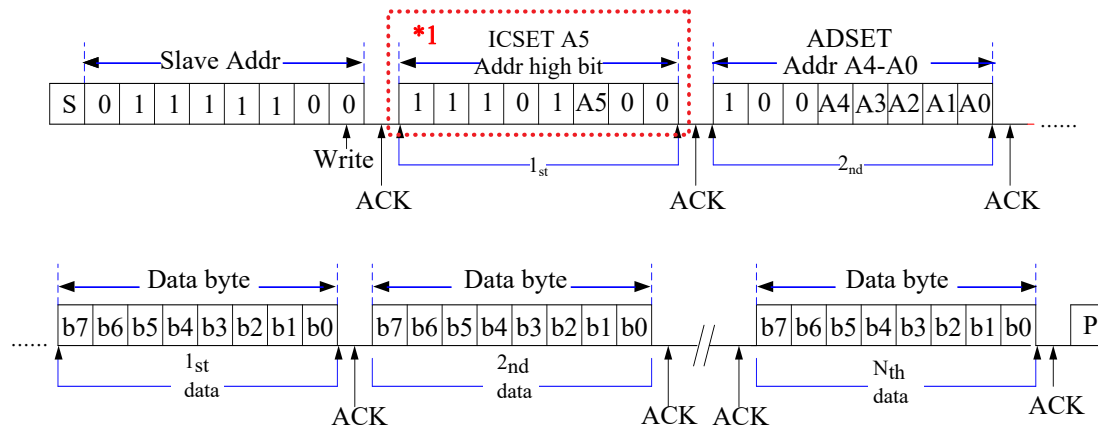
*1

Slave Addr

ICSET A5
Addr high bit

ADSET
Addr A4-A0

| S | 0 | 1 | 1 | 1 | 1 | 1 | 0 | 0 |
|---|---|---|---|---|---|---|---|---|

| 1 | 1 | 1 | 0 | 1 | A5 | 0 | 0 |
|---|---|---|---|---|---|---|---|

| 1 | 0 | 0 | A4 | A3 | A2 | A1 | A0 |
|---|---|---|---|---|---|---|---|

......

Write

ACK

$1_{st}$

ACK

$2_{nd}$

ACK

Data byte

Data byte

Data byte

......

| b7 | b6 | b5 | b4 | b3 | b2 | b1 | b0 |
|---|---|---|---|---|---|---|---|

| b7 | b6 | b5 | b4 | b3 | b2 | b1 | b0 |
|---|---|---|---|---|---|---|---|

| b7 | b6 | b5 | b4 | b3 | b2 | b1 | b0 |
|---|---|---|---|---|---|---|---|

P

$1_{st}$
data

ACK

2nd
data

ACK

ACK

$N_{th}$
data

ACK